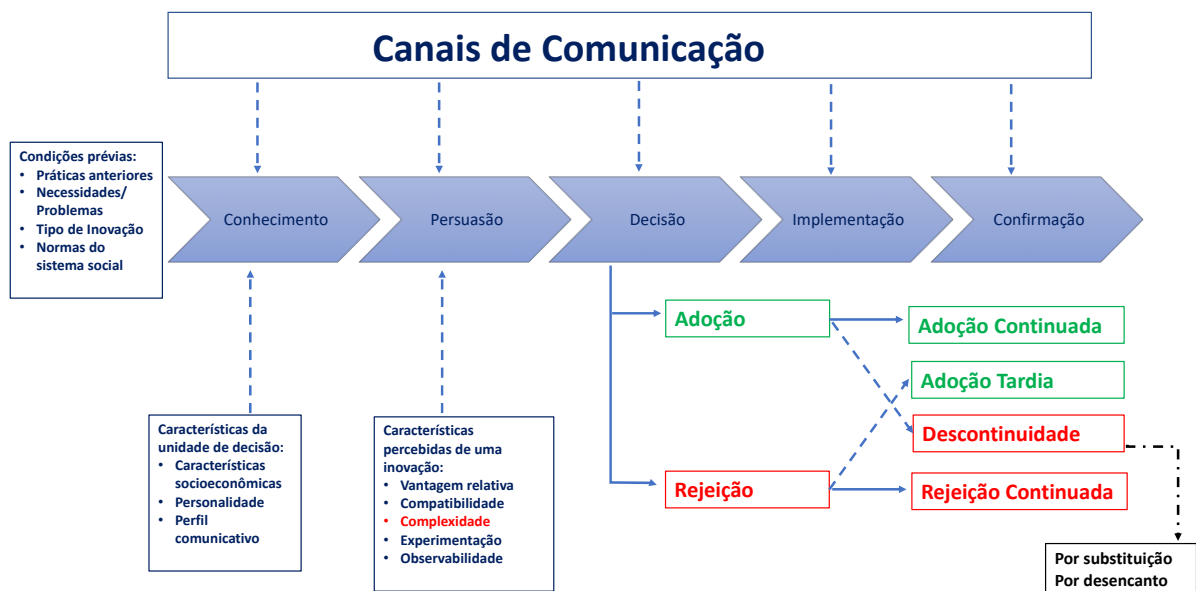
Canais de Comunicação

Condições prévias:
- Práticas anteriores
- Necessidades/ Problemas
- Tipo de Inovação
- Normas do sistema social

Conhecimento

Persuasão

Decisão

Implementação

Confirmação

Adoção

Rejeição

Adoção Continuada

Adoção Tardia

Descontinuidade

Rejeição Continuada

Por substituição
Por desencanto

Características da unidade de decisão:
- Características socioeconômicas
- Personalidade
- Perfil comunicativo

Características percebidas de uma inovação:
- Vantagem relativa
- Compatibilidade
- Complexidade
- Experimentação
- Observabilidade